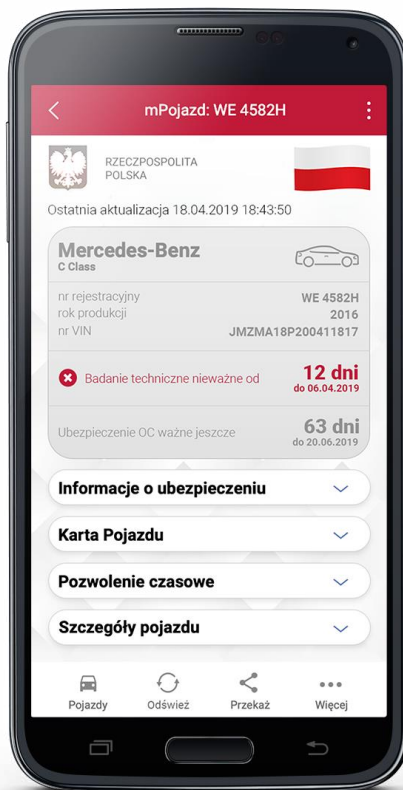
mPojazd: WE 4582H

RZECZPOSPOLITA POLSKA

Ostatnia aktualizacja 18.04.2019 18:43:50

Mercedes-Benz
C Class

nr rejestracyjny WE 4582H
rok produkcji 2016
nr VIN JMZMA18P200411817

Badanie techniczne nieważne od 12 dni do 06.04.2019

Ubezpieczenie OC ważne jeszcze 63 dni do 20.06.2019

Informacje o ubezpieczeniu

Karta Pojazdu

Pozwolenie czasowe

Szczegóły pojazdu

Pojazdy
Odśwież
Przekaż
Więcej